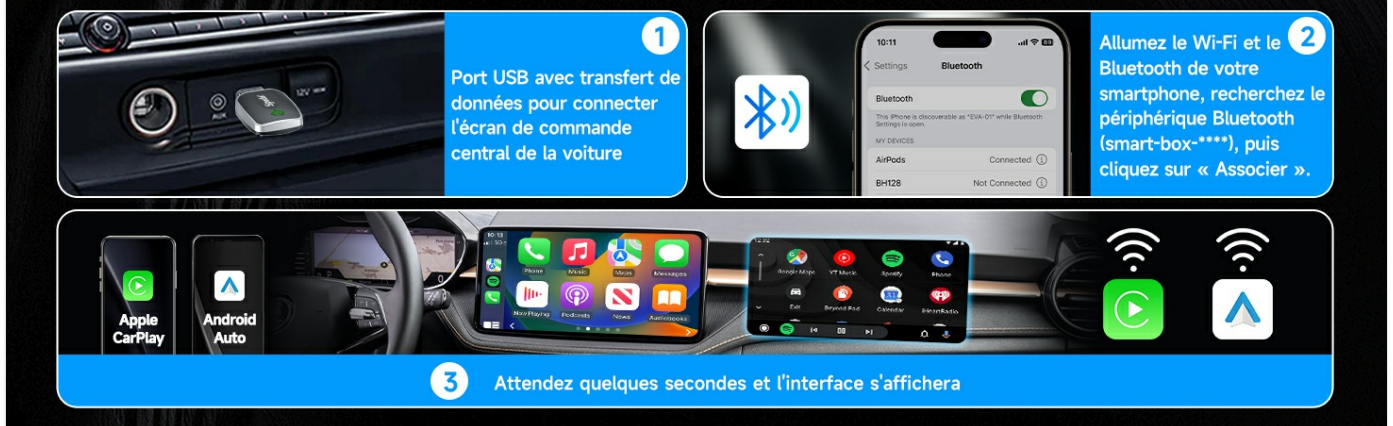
AUX 12V

1

Port USB avec transfert de données pour connecter l'écran de commande central de la voiture

10:11

Settings Bluetooth

Bluetooth

This iPhone is discoverable as "EVA-01" while Bluetooth Settings is open.

MY DEVICES

AirPods Connected

BH128 Not Connected

2

Allumez le Wi-Fi et le Bluetooth de votre smartphone, recherchez le périphérique Bluetooth (smart-box-****), puis cliquez sur « Associer ».

Apple CarPlay

Android Auto

Phone Music Maps Messages

Now Playing Podcasts News Audiobooks

Google Maps YT Music Spotify Phone

Exit Beyond Pod Calendar iHeartRadio

3

Attendez quelques secondes et l'interface s'affichera